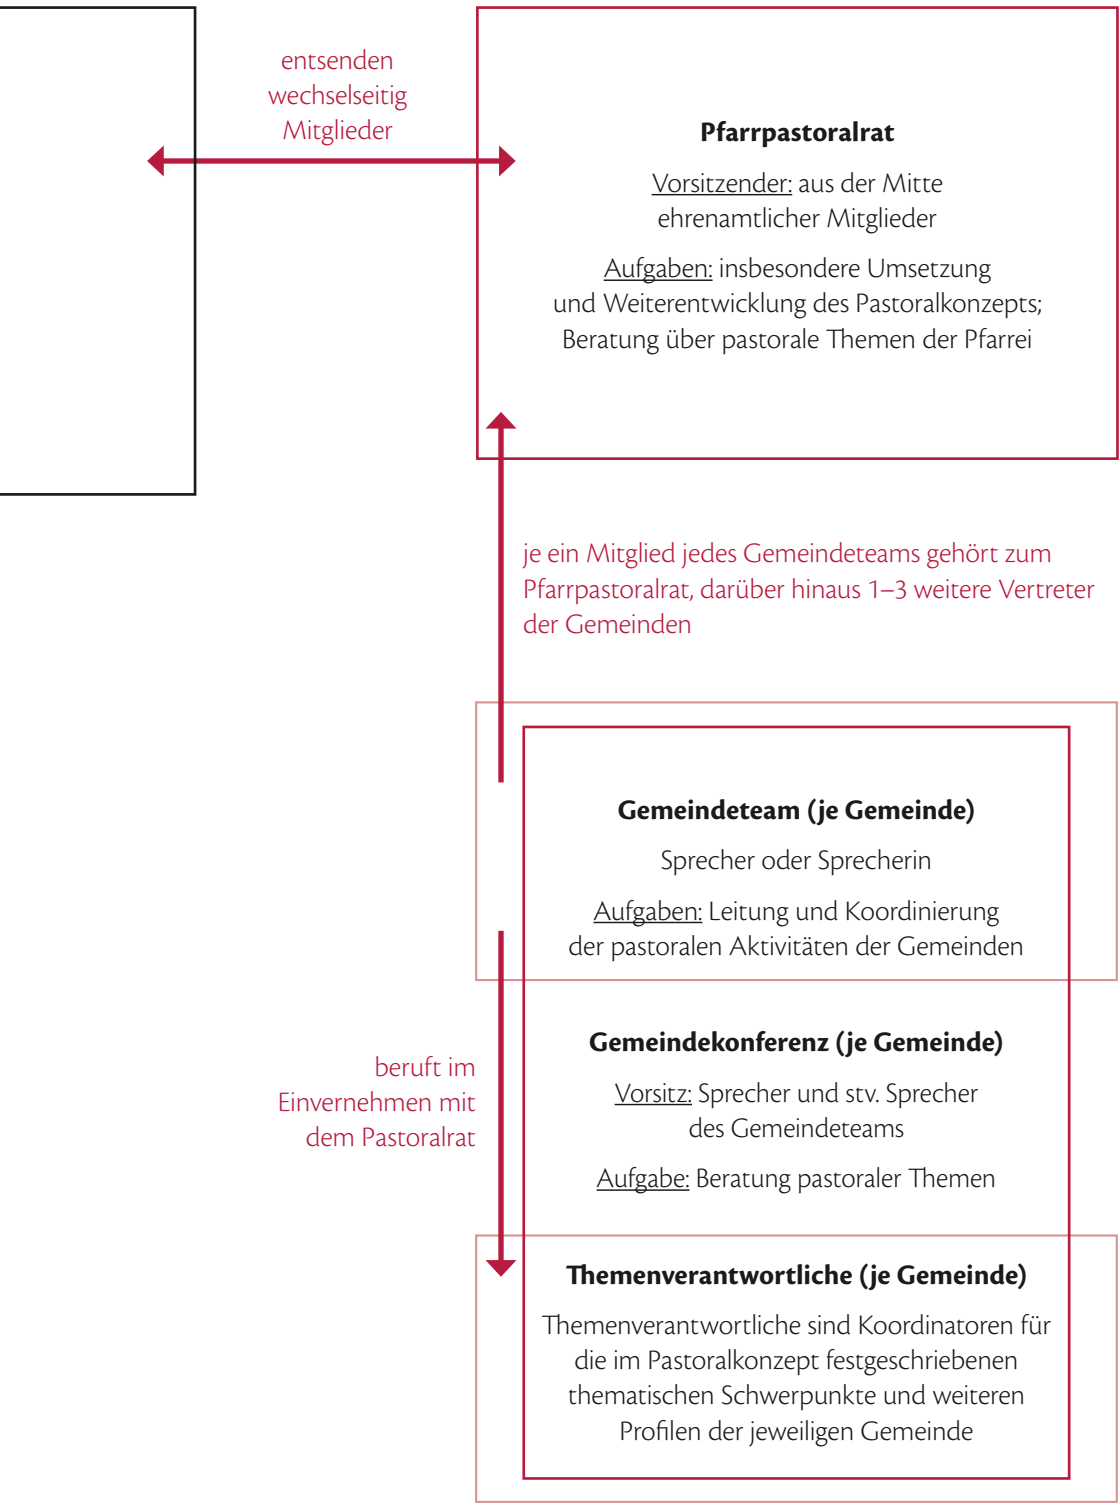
entsenden wechselseitig Mitglieder

**Pfarrpastoralrat**

Vorsitzender: aus der Mitte ehrenamtlicher Mitglieder

Aufgaben: insbesondere Umsetzung und Weiterentwicklung des Pastoralkonzepts; Beratung über pastorale Themen der Pfarrei

je ein Mitglied jedes Gemeindeteams gehört zum Pfarrpastoralrat, darüber hinaus 1–3 weitere Vertreter der Gemeinden

**Gemeindeteam (je Gemeinde)**

Sprecher oder Sprecherin

Aufgaben: Leitung und Koordinierung der pastoralen Aktivitäten der Gemeinden

beruft im Einvernehmen mit dem Pastoralrat

**Gemeindekonferenz (je Gemeinde)**

Vorsitz: Sprecher und stv. Sprecher des Gemeindeteams

Aufgabe: Beratung pastoraler Themen

**Themenverantwortliche (je Gemeinde)**

Themenverantwortliche sind Koordinatoren für die im Pastoralkonzept festgeschriebenen thematischen Schwerpunkte und weiteren Profilen der jeweiligen Gemeinde